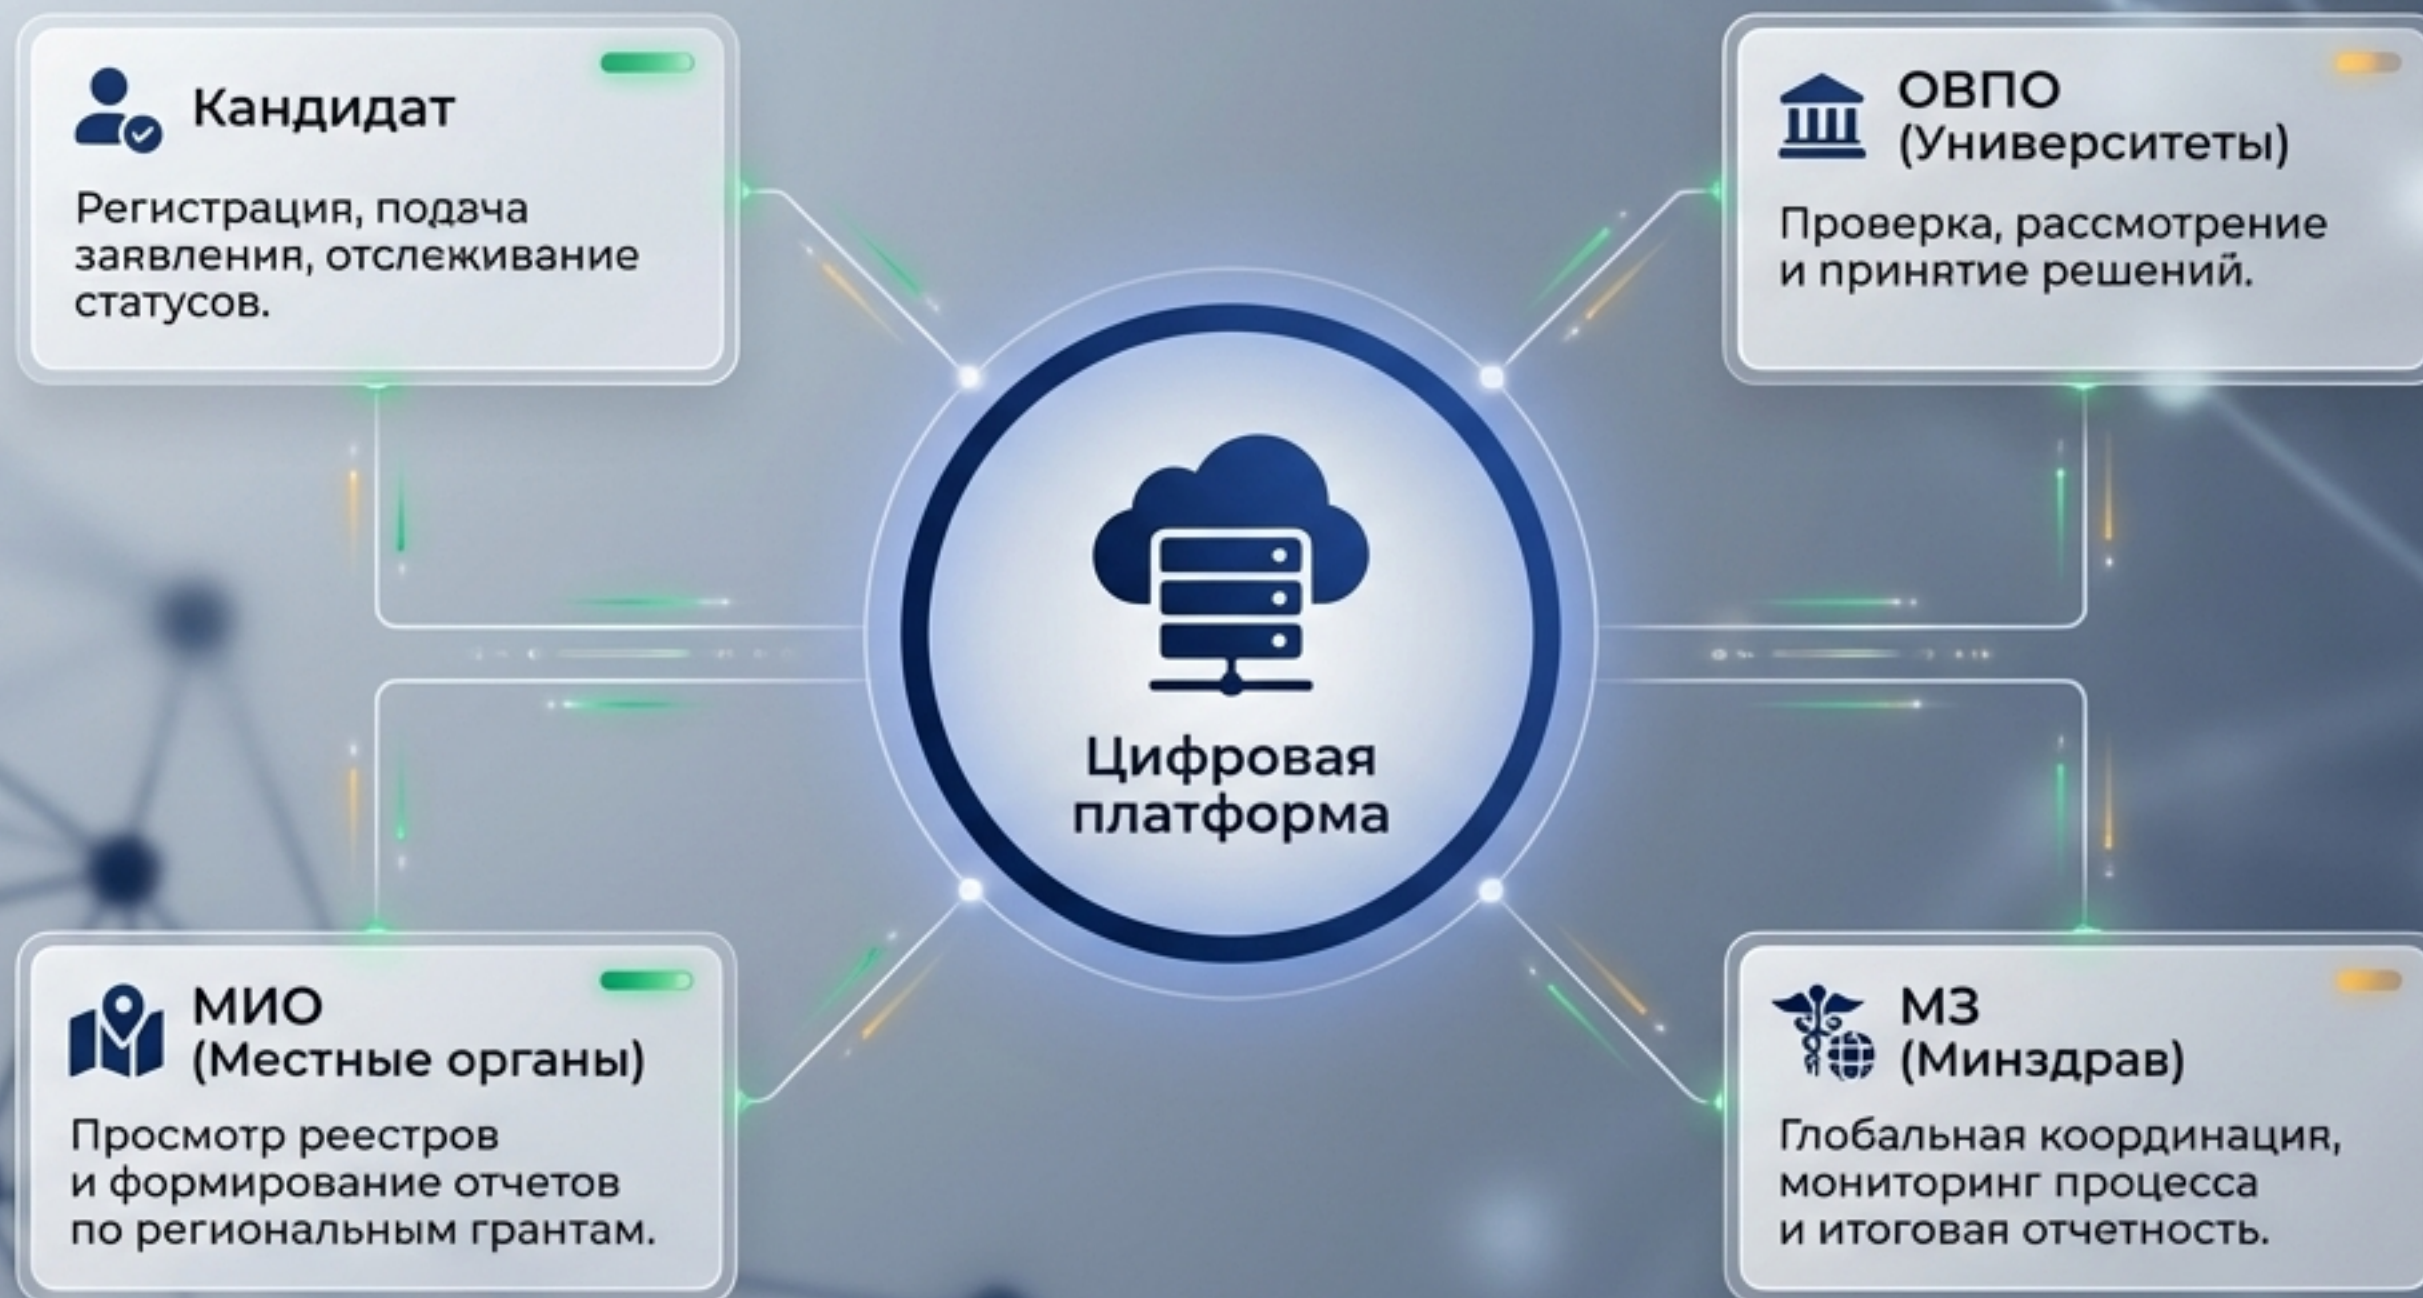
Кандидат

Регистрация, подача заявления, отслеживание статусов.

ОВПО (Университеты)

Проверка, рассмотрение и принятие решений.

Цифровая платформа

МИО (Местные органы)

Просмотр реестров и формирование отчетов по региональным грантам.

МЗ (Минздрав)

Глобальная координация, мониторинг процесса и итоговая отчетность.